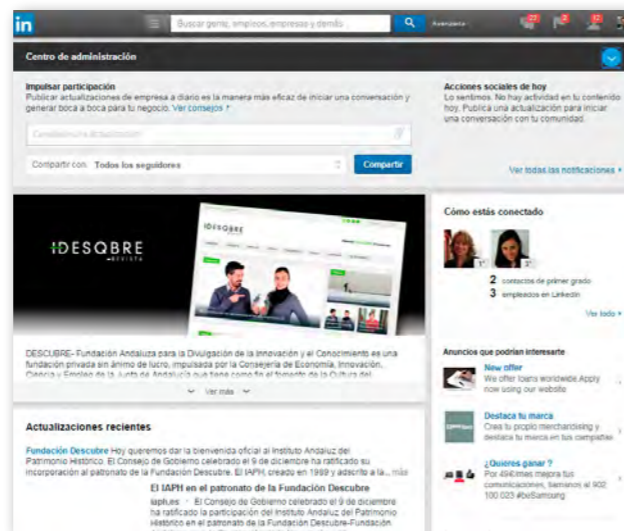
in

Buscar gente, empleos, empresas y demás

Avanzada

Centro de administración

Impulsar participación
Publicar actualizaciones de empresa a diario es la manera más eficaz de iniciar una conversación y generar boca a boca para tu negocio. Ver consejos

Comparte una actualización

Compartir con: Todos los seguidores

Compartir

Acciones sociales de hoy
Lo sentimos. No hay actividad en tu contenido hoy. Publica una actualización para iniciar una conversación con tu comunidad.

Ver todas las notificaciones

IDESQBRE
REVISTA

IDESQBRE

DESCUBRE- Fundación Andaluza para la Divulgación de la Innovación y el Conocimiento es una fundación privada sin ánimo de lucro, impulsada por la Consejería de Economía, Innovación, Ciencia y Empleo de la Junta de Andalucía que tiene como fin el fomento de la Cultura del

Ver más

Cómo estás conectado

1º 2º

2 contactos de primer grado
3 empleados en LinkedIn

Ver todo

Anuncios que podrían interesarte

New offer
We offer loans worldwide.Apply now using our website

Destaca tu marca
Crea tu propio merchandising y destaca tu marca en tus campañas

¿Quieres ganar ?
Por 49€/mes mejora tus comunicaciones, llámanos al 902 100 023 #beSamsung

Actualizaciones recientes

Fundación Descubre Hoy queremos dar la bienvenida oficial al Instituto Andaluz del Patrimonio Histórico. El Consejo de Gobierno celebrado el 9 de diciembre ha ratificado su incorporación al patronato de la Fundación Descubre. El IAPH, creado en 1989 y adscrito a la... más

El IAPH en el patronato de la Fundación Descubre
iaph.es · El Consejo de Gobierno celebrado el 9 de diciembre ha ratificado la participación del Instituto Andaluz del Patrimonio Histórico en el patronato de la Fundación Descubre-Fundación